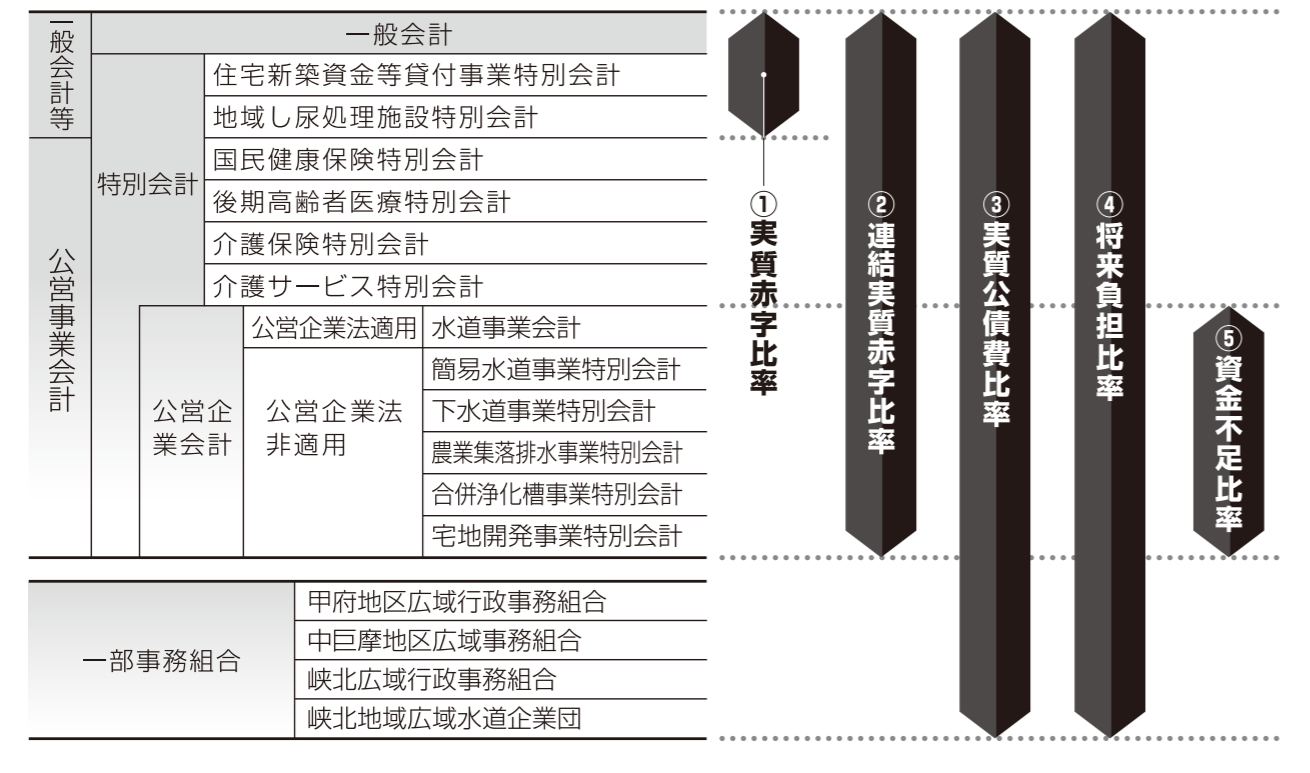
| 一般会計等 | 一般会計 | | |
|---|---|---|---|
| | 特別会計 | 住宅新築資金等貸付事業特別会計 | |
| | | 地域し尿処理施設特別会計 | |
| 公営事業会計 | | 国民健康保険特別会計 | |
| | | 後期高齢者医療特別会計 | |
| | | 介護保険特別会計 | |
| | | 介護サービス特別会計 | |
| | 公営企業会計 | 公営企業法適用 | 水道事業会計 |
| | | 公営企業法非適用 | 簡易水道事業特別会計 |
| | | | 下水道事業特別会計 |
| | | | 農業集落排水事業特別会計 |
| | | | 合併浄化槽事業特別会計 |
| | | | 宅地開発事業特別会計 |

| 一部事務組合 | 甲府地区広域行政事務組合 |
|---|---|
| | 中巨摩地区広域事務組合 |
| | 峡北広域行政事務組合 |
| | 峡北地域広域水道企業団 |

①実質赤字比率
②連結実質赤字比率
③実質公債費比率
④将来負担比率
⑤資金不足比率